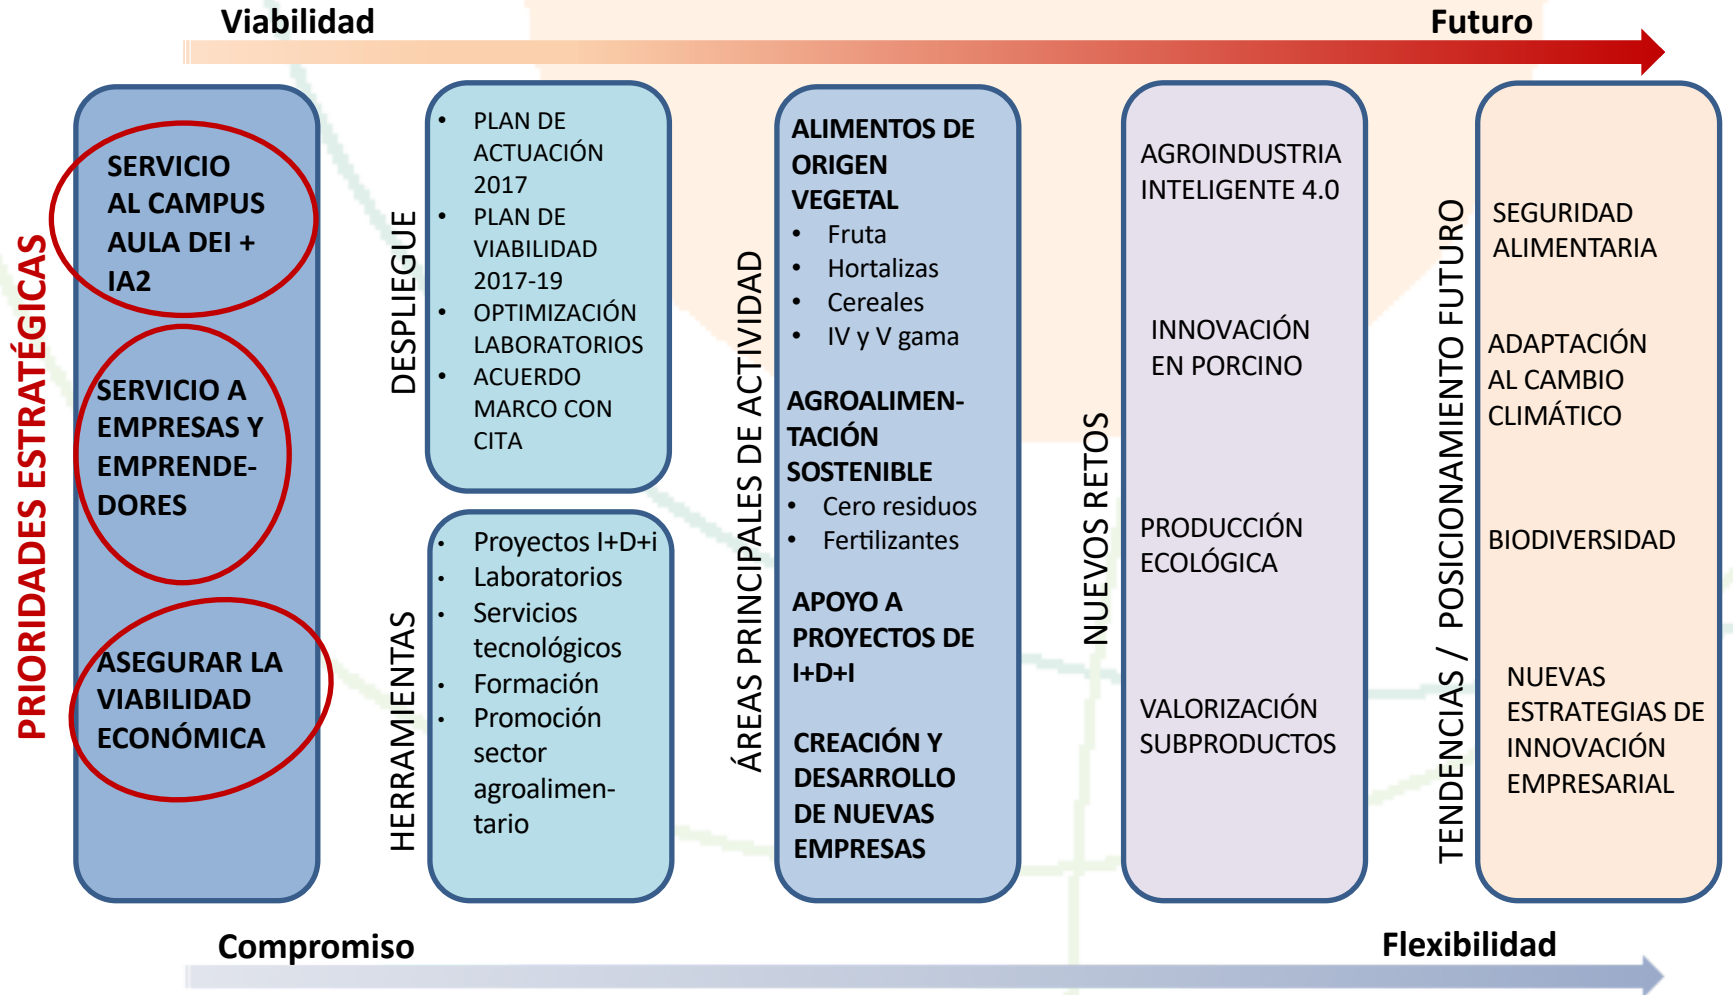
Viabilidad

Futuro

PRIORIDADES ESTRATÉGICAS

SERVICIO AL CAMPUS AULA DEI + IA2

SERVICIO A EMPRESAS Y EMPRENDEDORES

ASEGURAR LA VIABILIDAD ECONÓMICA

DESPLIEGUE

- PLAN DE ACTUACIÓN 2017
- PLAN DE VIABILIDAD 2017-19
- OPTIMIZACIÓN LABORATORIOS
- ACUERDO MARCO CON CITA

HERRAMIENTAS

- Proyectos I+D+i
- Laboratorios
- Servicios tecnológicos
- Formación
- Promoción sector agroalimentario

ÁREAS PRINCIPALES DE ACTIVIDAD

ALIMENTOS DE ORIGEN VEGETAL
- Fruta
- Hortalizas
- Cereales
- IV y V gama

AGROALIMENTACIÓN SOSTENIBLE
- Cero residuos
- Fertilizantes

APOYO A PROYECTOS DE I+D+I

CREACIÓN Y DESARROLLO DE NUEVAS EMPRESAS

NUEVOS RETOS

AGROINDUSTRIA INTELIGENTE 4.0

INNOVACIÓN EN PORCINO

PRODUCCIÓN ECOLÓGICA

VALORIZACIÓN SUBPRODUCTOS

TENDENCIAS / POSICIONAMIENTO FUTURO

SEGURIDAD ALIMENTARIA

ADAPTACIÓN AL CAMBIO CLIMÁTICO

BIODIVERSIDAD

NUEVAS ESTRATEGIAS DE INNOVACIÓN EMPRESARIAL

Compromiso

Flexibilidad